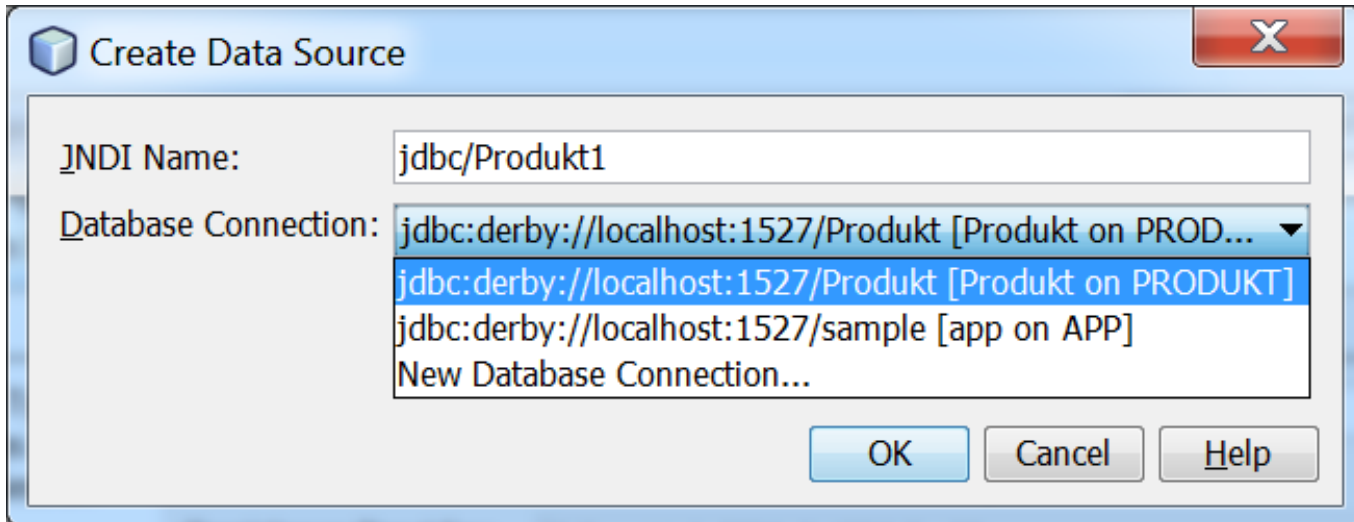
Create Data Source

X

JNDI Name: jdbc/Produkt1

Database Connection: jdbc:derby://localhost:1527/Produkt [Produkt on PROD...

jdbc:derby://localhost:1527/Produkt [Produkt on PRODUKT]
jdbc:derby://localhost:1527/sample [app on APP]
New Database Connection...

OK Cancel Help